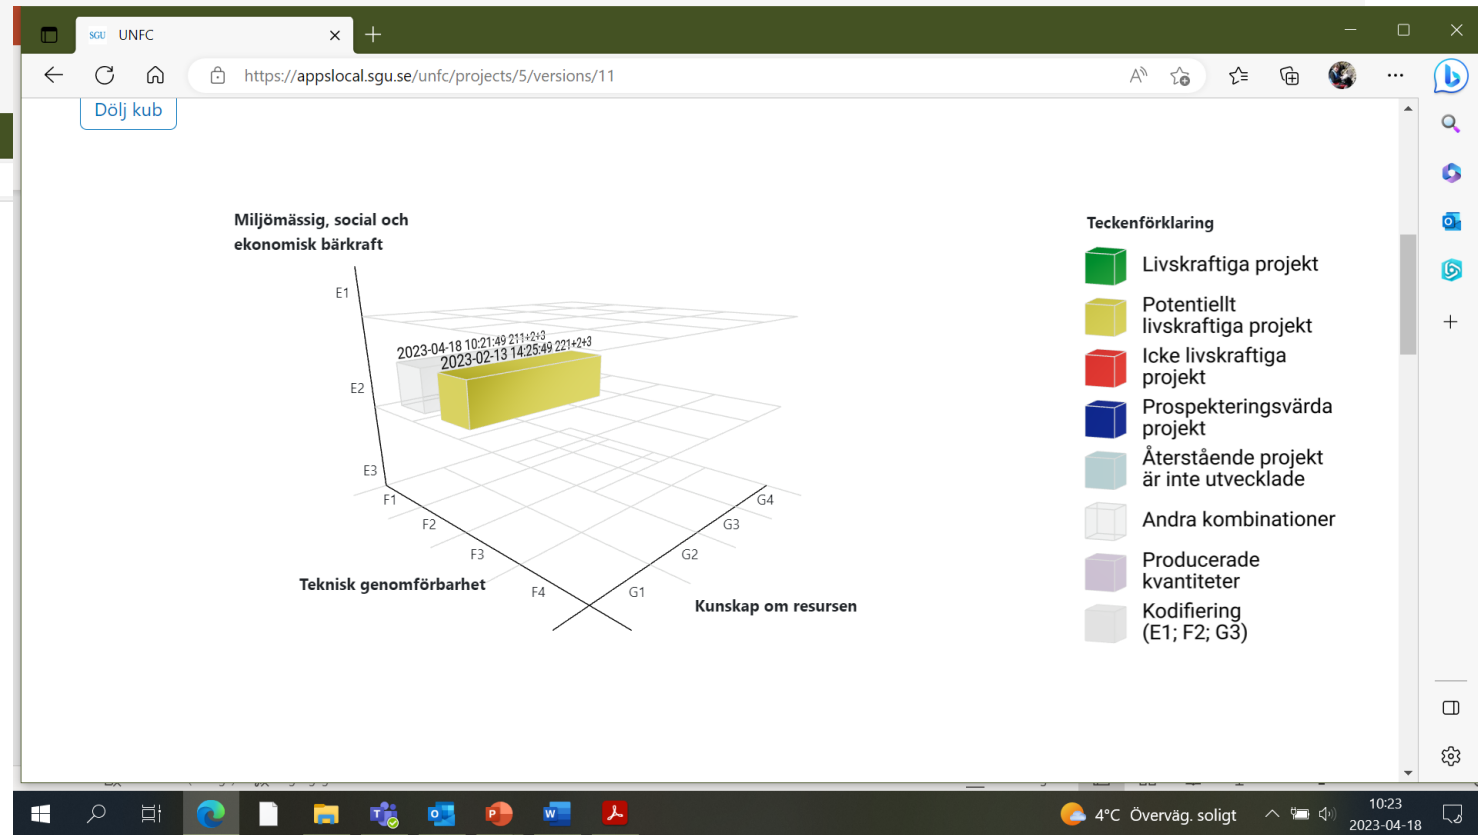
SGU UNFC

https://appslocal.sgu.se/unfc/projects/5/versions/11

Dölj kub

Miljömässig, social och ekonomisk bärkraft

E1

E2

E3

2023-04-18 10:21:49 211+2+3

2023-02-13 14:25:49 221+2+3

F1

F2

F3

F4

G1

G2

G3

G4

Teknisk genomförbarhet

Kunskap om resursen

Teckenförklaring

Livskraftiga projekt

Potentiellt livskraftiga projekt

Icke livskraftiga projekt

Prospekteringsvärda projekt

Återstående projekt är inte utvecklade

Andra kombinationer

Producerade kvantiteter

Kodifiering (E1; F2; G3)

4°C Överväg. soligt

10:23
2023-04-18